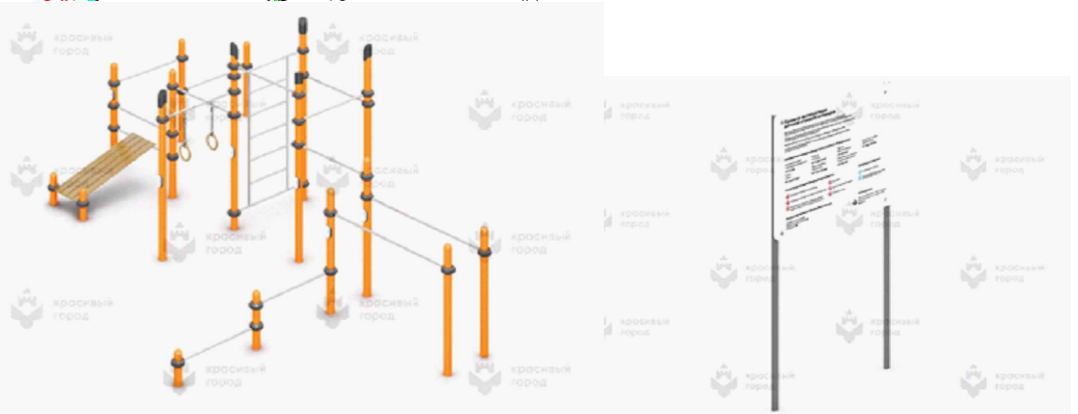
красивый город
красивый город
красивый город
красивый город
красивый город
красивый город
красивый город
красивый город
красивый город
красивый город
красивый город
красивый город
красивый город
красивый город
красивый город
красивый город
красивый город